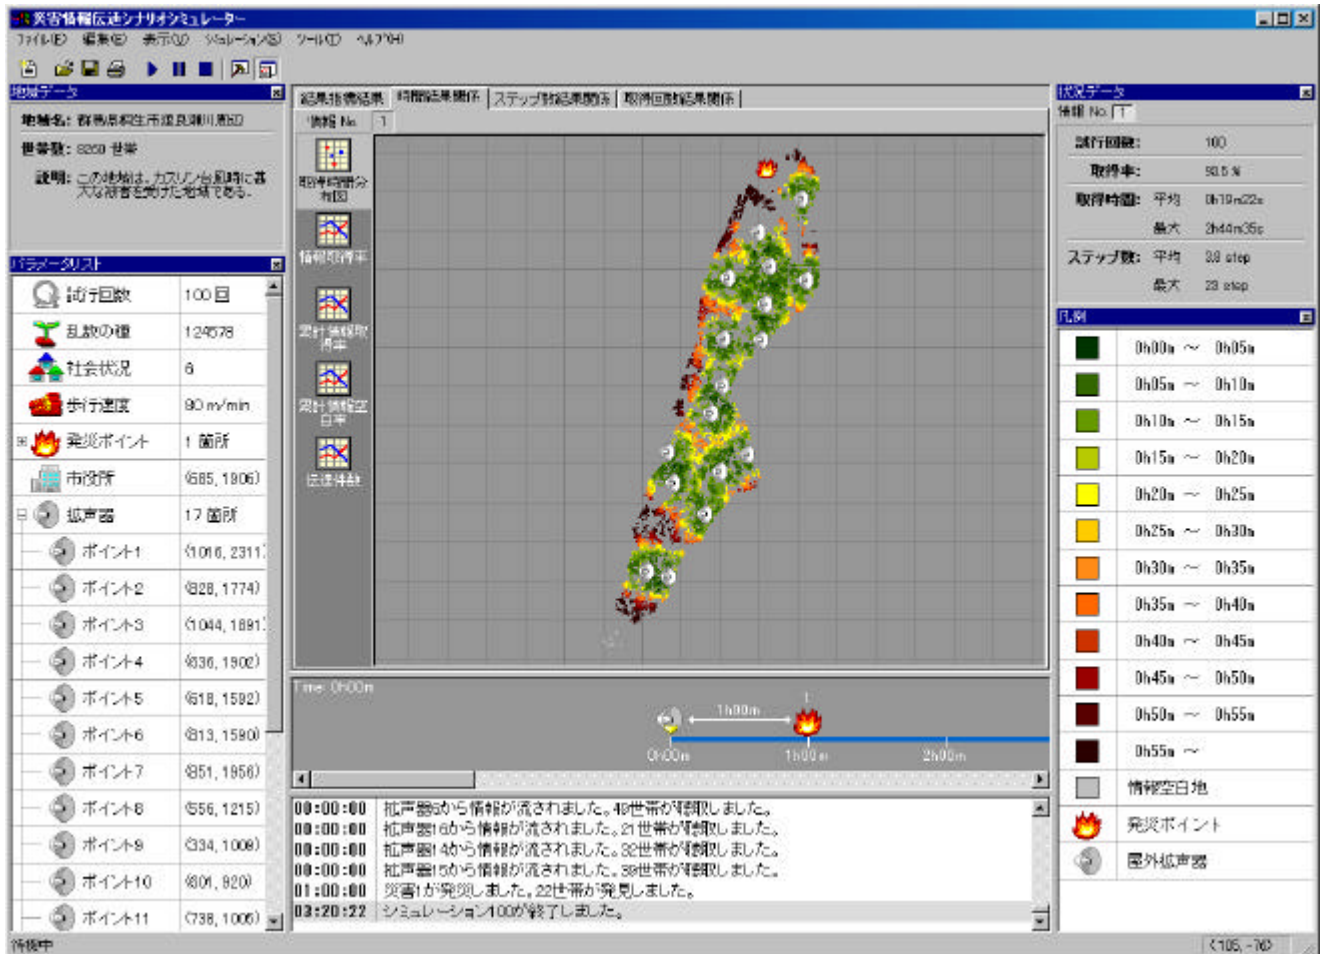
災害情報伝達シナリオシミュレーター

ファイル(F) 編集(E) 表示(V) シミュレーション(S) ツール(T) ヘルプ(H)

地域データ
地域名: 群馬県桐生市境野町川内町
世帯数: 8260 世帯
説明: この地域は、カスリン台風時に甚大な被害を受けた地域である。

パラメータリスト
| | |
|---|---|
| 試行回数 | 100 回 |
| 乱数の種 | 124578 |
| 社会状況 | 6 |
| 歩行速度 | 80 m/min |
| 発災ポイント | 1 箇所 |
| 市役所 | (585, 1906) |
| 拡声器 | 17 箇所 |
| ポイント1 | (1016, 2311) |
| ポイント2 | (828, 1774) |
| ポイント3 | (1044, 1891) |
| ポイント4 | (836, 1902) |
| ポイント5 | (618, 1592) |
| ポイント6 | (813, 1590) |
| ポイント7 | (851, 1956) |
| ポイント8 | (556, 1215) |
| ポイント9 | (334, 1009) |
| ポイント10 | (801, 920) |
| ポイント11 | (738, 1006) |

結果指標結果 | 時間結果関係 | ステップ数結果関係 | 取得回数結果関係
情報 No. 1
取得時間分布図
情報取得率
累計情報取得率
累計情報確定率
伝達件数

Time: 0h00m
1h00m
0h00m
1h00m
2h00m

00:00:00 拡声器5から情報が流されました。49世帯が聴取しました。
00:00:00 拡声器16から情報が流されました。21世帯が聴取しました。
00:00:00 拡声器14から情報が流されました。32世帯が聴取しました。
00:00:00 拡声器15から情報が流されました。39世帯が聴取しました。
01:00:00 災害1が発災しました。22世帯が発見しました。
03:20:22 シミュレーション100が終了しました。

状況データ
情報 No. 1
| | | |
|---|---|---|
| 試行回数: | | 100 |
| 取得率: | | 93.5 % |
| 取得時間: | 平均 | 0h19m22s |
| | 最大 | 2h44m35s |
| ステップ数: | 平均 | 3.8 step |
| | 最大 | 23 step |

凡例
0h00m ～ 0h05m
0h05m ～ 0h10m
0h10m ～ 0h15m
0h15m ～ 0h20m
0h20m ～ 0h25m
0h25m ～ 0h30m
0h30m ～ 0h35m
0h35m ～ 0h40m
0h40m ～ 0h45m
0h45m ～ 0h50m
0h50m ～ 0h55m
0h55m ～
情報空白地
発災ポイント
屋外拡声器

待機中
(105, -76)